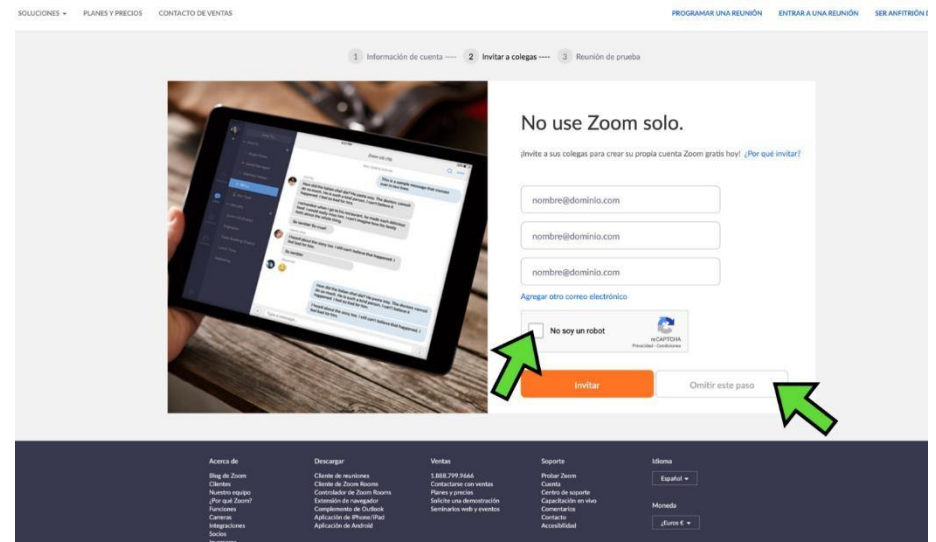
SOLUCIONES ▾   PLANES Y PRECIOS   CONTACTO DE VENTAS

PROGRAMAR UNA REUNIÓN   ENTRAR A UNA REUNIÓN   SER ANFITRIÓN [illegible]

1 Información de cuenta ---- 2 Invitar a colegas ---- 3 Reunión de prueba

No use Zoom solo.

¡Invite a sus colegas para crear su propia cuenta Zoom gratis hoy! ¿Por qué invitar?

nombre@dominio.com

nombre@dominio.com

nombre@dominio.com

Agregar otro correo electrónico

No soy un robot

reCAPTCHA
Privacidad - Condiciones

Invitar

Omitir este paso

Acerca de
Blog de Zoom
Clientes
Nuestro equipo
¿Por qué Zoom?
Funciones
Carreras
Integraciones
Socios
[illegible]

Descargar
Cliente de reuniones
Cliente de Zoom Rooms
Controlador de Zoom Rooms
Extensión de navegador
Complemento de Outlook
Aplicación de iPhone/iPad
Aplicación de Android

Ventas
1.888.799.9666
Contactarse con ventas
Planes y precios
Solicite una demostración
Seminarios web y eventos

Soporte
Probar Zoom
Cuenta
Centro de soporte
Capacitación en vivo
Comentarios
Contacto
Accesibilidad

Idioma
Español ▾

Moneda
¿Euro € ▾